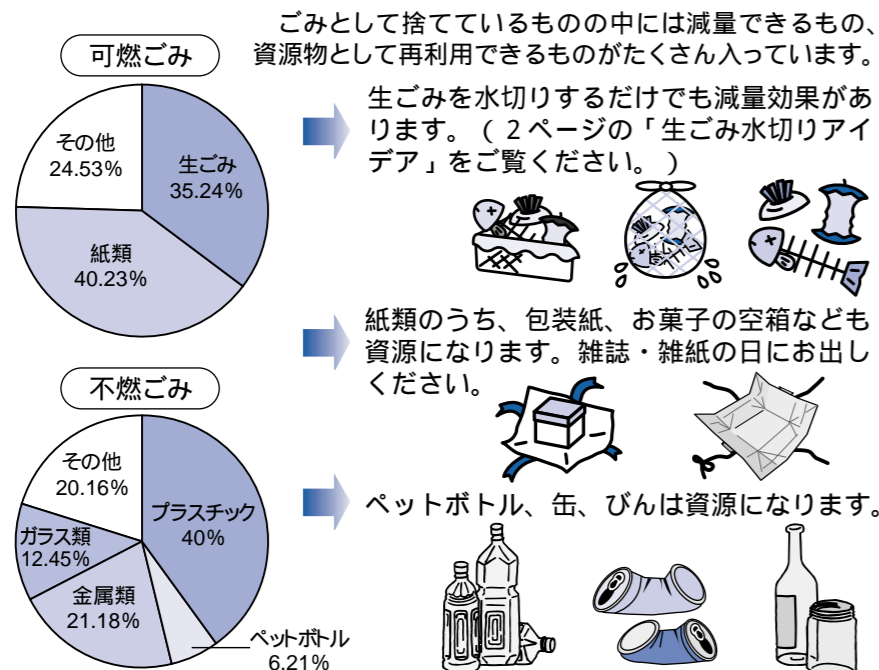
ごみとして捨てているものの中には減量できるもの、資源物として再利用できるものがたくさん入っています。

可燃ごみ

生ごみ
35.24%

紙類
40.23%

その他
24.53%

生ごみを水切りするだけでも減量効果があります。（２ページの「生ごみ水切りアイデア」をご覧ください。）

紙類のうち、包装紙、お菓子の空箱なども資源になります。雑誌・雑紙の日にお出しください。

不燃ごみ

プラスチック
40%

ペットボトル
6.21%

金属類
21.18%

ガラス類
12.45%

その他
20.16%

ペットボトル、缶、びんは資源になります。